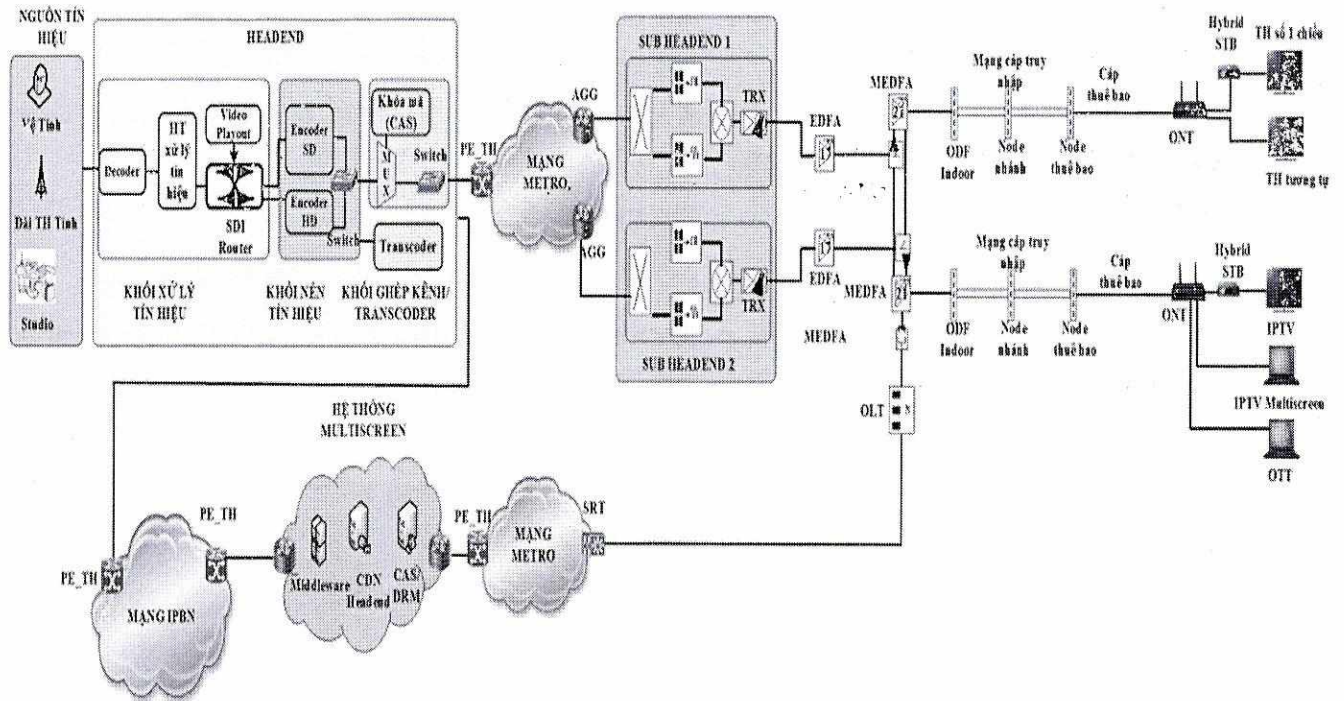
NGUỒN TÍN HIỆU

Vệ Tinh

Đài TH Tỉnh

Studio

HEADEND

Decoder

HT xử lý tín hiệu

Video Playout

SDI Router

Encoder SD

Encoder HD

Switch

Khóa mã (CAS)

M U X

Switch

Transcoder

KHỐI XỬ LÝ TÍN HIỆU

KHỐI NÉN TÍN HIỆU

KHỐI GHÉP KÊNH/ TRANSCODER

PE_TH

AGG

MẠNG METRO

AGG

SUB HEADEND 1

TRX

SUB HEADEND 2

TRX

EDFA

EDFA

MEDFA

MEDFA

MEDFA

Mạng cáp truy nhập

Cáp thuê bao

ODF Indoor

Node nhánh

Node thuê bao

ONT

Hybrid STB

TH số 1 chiều

TH tương tự

Mạng cáp truy nhập

Cáp thuê bao

ODF Indoor

Node nhánh

Node thuê bao

ONT

Hybrid STB

IPTV

IPTV Multiscreen

OTT

OLT

HỆ THỐNG MULTISCREEN

PE_TH

PE_TH

MẠNG IPBN

Middleware

CDN Headend

CAS/ DRM

PE_TH

MẠNG METRO

SRT